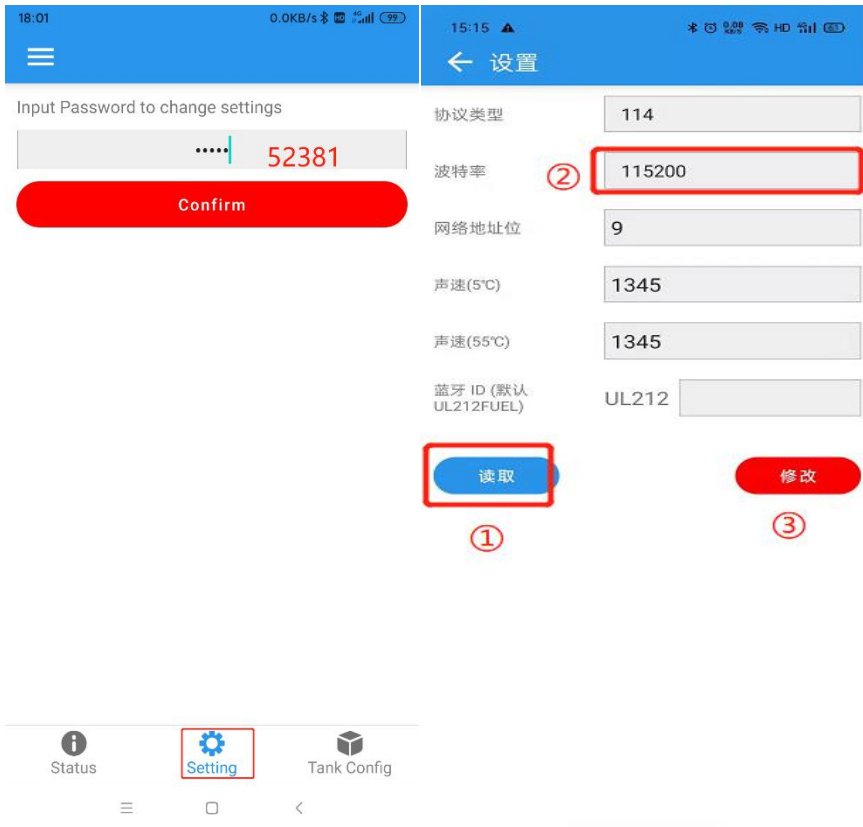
18:01
0.0KB/s 99

Input Password to change settings

••••• 52381

Confirm

Status
Setting
Tank Config

15:15
HD

← 设置

协议类型 114

波特率 ② 115200

网络地址位 9

声速(5℃) 1345

声速(55℃) 1345

蓝牙 ID (默认 UL212FUEL) UL212

读取
①

修改
③